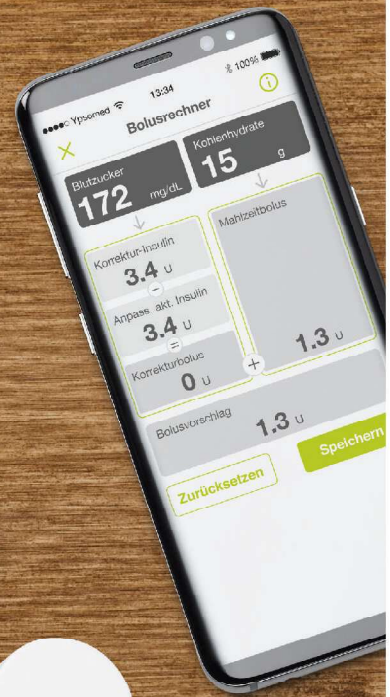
●●●●○ Ypsomed
13:34
100%

Bolusrechner

Blutzucker
172 mg/dL

Kohlenhydrate
15 g

Korrektur-Insulin
3.4 U

Anpass. akt. Insulin
3.4 U

Korrekturbolus
0 U

Mahlzeitbolus
1.3 U

Bolusvorschlag
1.3 U

Zurücksetzen

Speichern